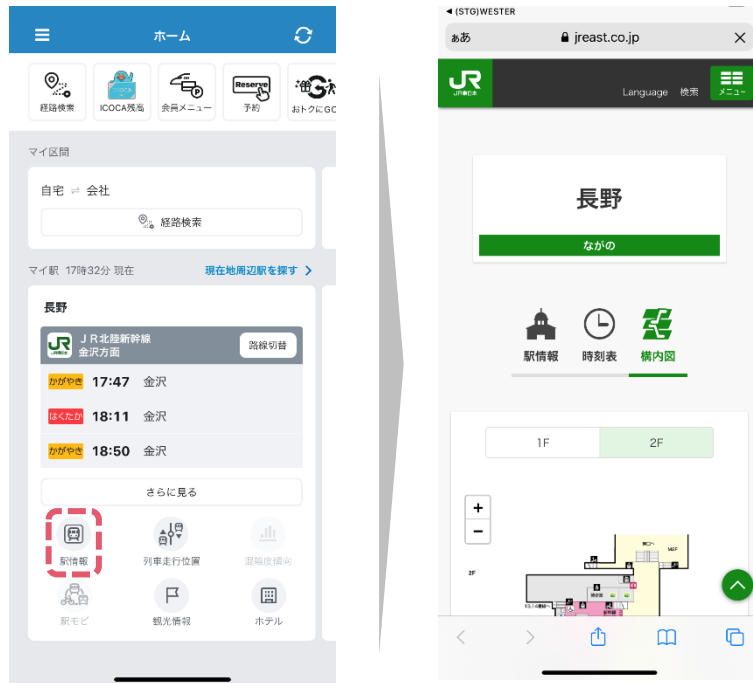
ホーム

経路検索
ICOCA残高
会員メニュー
Reserve
予約
おトクにGO

マイ区間
自宅 ⇌ 会社
経路検索

マイ駅 17時32分 現在
現在地周辺駅を探す >

長野
JR北陸新幹線
金沢方面
路線切替
かがやき 17:47 金沢
はくたか 18:11 金沢
かがやき 18:50 金沢
さらに見る
駅情報
列車走行位置
混雑度傾向
駅モビ
観光情報
ホテル

◀ (STG)WESTER
ぁあ jreast.co.jp ×
JR
Language 検索 メニュー

長野
ながの

駅情報
時刻表
構内図

1F
2F
+
−
2F